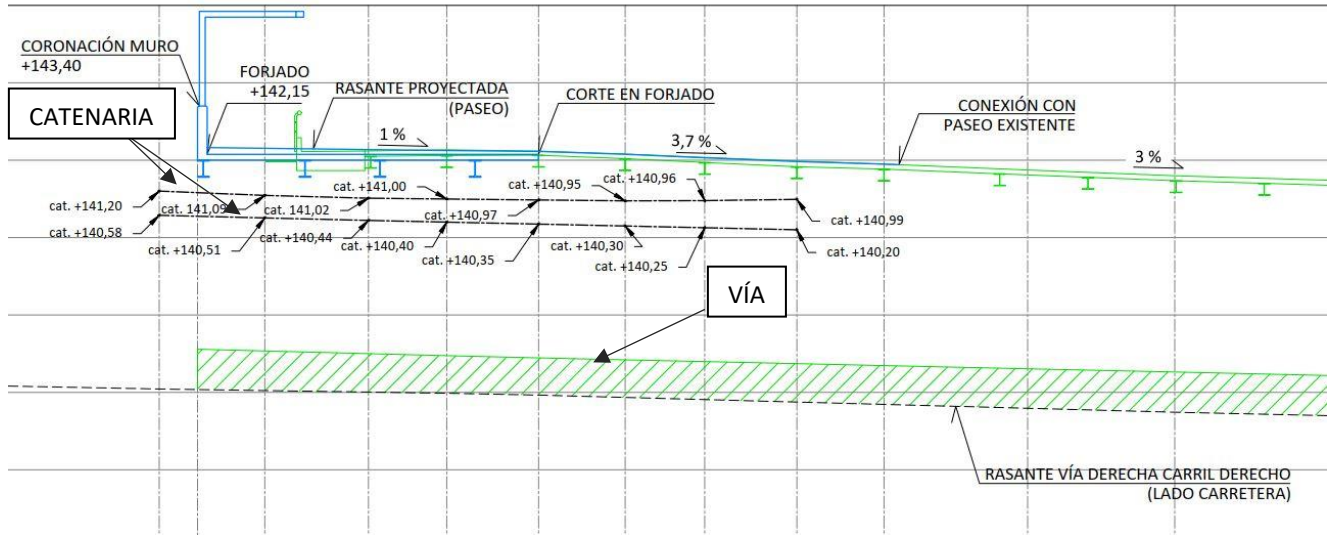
CORONACIÓN MURO
+143,40

FORJADO
+142,15

RASANTE PROYECTADA
(PASEO)

CORTE EN FORJADO

CONEXIÓN CON
PASEO EXISTENTE

CATENARIA

1 %

3,7 %

3 %

cat. +141,20

cat. +140,58

cat. 141,09

cat. +140,51

cat. 141,02

cat. +140,44

cat. +141,00

cat. +140,40

cat. +140,97

cat. +140,35

cat. +140,95

cat. +140,30

cat. +140,96

cat. +140,25

cat. +140,99

cat. +140,20

VÍA

RASANTE VÍA DERECHA CARRIL DERECHO
(LADO CARRETERA)